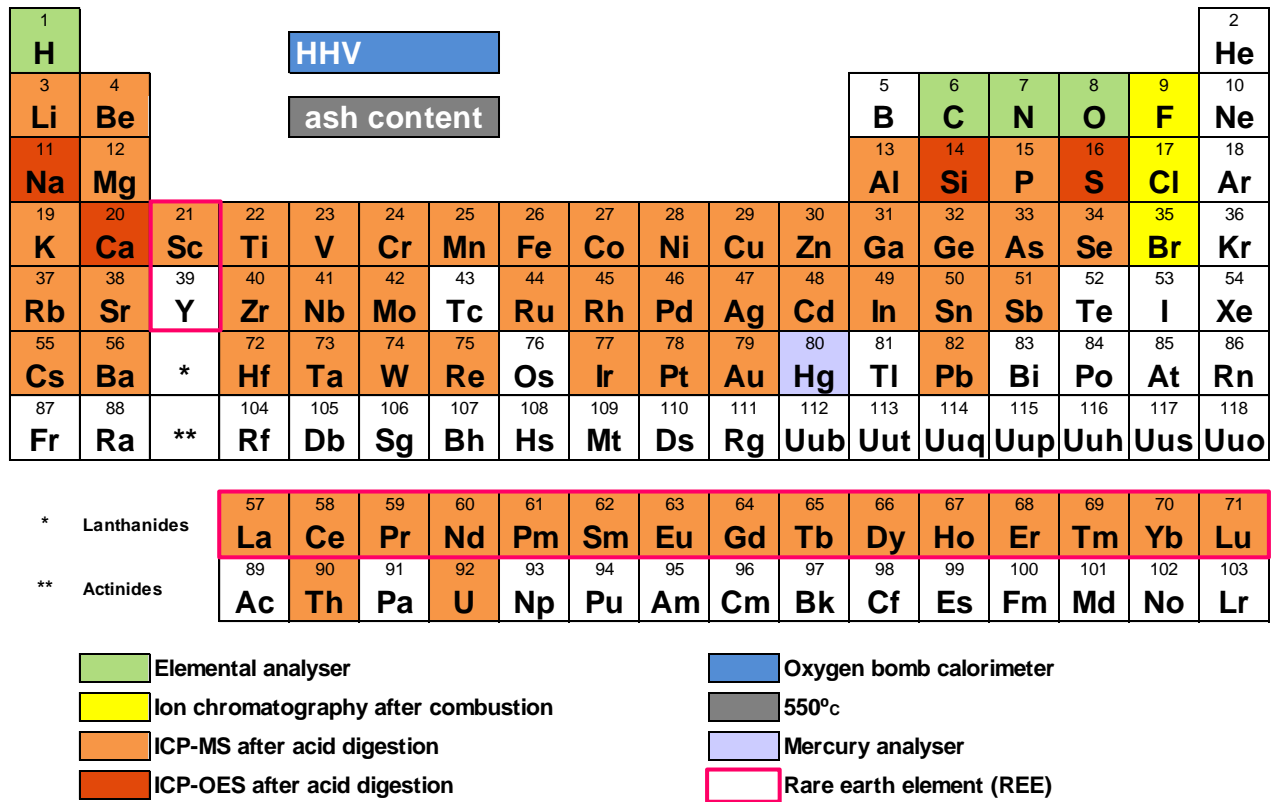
| 1 H | | | | | | | | | | | | | | | | | 2 He |
|---|---|---|---|---|---|---|---|---|---|---|---|---|---|---|---|---|---|
| 3 Li | 4 Be | | | | | | | | | | | 5 B | 6 C | 7 N | 8 O | 9 F | 10 Ne |
| 11 Na | 12 Mg | | | | | | | | | | | 13 Al | 14 Si | 15 P | 16 S | 17 Cl | 18 Ar |
| 19 K | 20 Ca | 21 Sc | 22 Ti | 23 V | 24 Cr | 25 Mn | 26 Fe | 27 Co | 28 Ni | 29 Cu | 30 Zn | 31 Ga | 32 Ge | 33 As | 34 Se | 35 Br | 36 Kr |
| 37 Rb | 38 Sr | 39 Y | 40 Zr | 41 Nb | 42 Mo | 43 Tc | 44 Ru | 45 Rh | 46 Pd | 47 Ag | 48 Cd | 49 In | 50 Sn | 51 Sb | 52 Te | 53 I | 54 Xe |
| 55 Cs | 56 Ba | * | 72 Hf | 73 Ta | 74 W | 75 Re | 76 Os | 77 Ir | 78 Pt | 79 Au | 80 Hg | 81 Tl | 82 Pb | 83 Bi | 84 Po | 85 At | 86 Rn |
| 87 Fr | 88 Ra | ** | 104 Rf | 105 Db | 106 Sg | 107 Bh | 108 Hs | 109 Mt | 110 Ds | 111 Rg | 112 Uub | 113 Uut | 114 Uuq | 115 Uup | 116 Uuh | 117 Uus | 118 Uuo |

HHV

ash content

| | 57 La | 58 Ce | 59 Pr | 60 Nd | 61 Pm | 62 Sm | 63 Eu | 64 Gd | 65 Tb | 66 Dy | 67 Ho | 68 Er | 69 Tm | 70 Yb | 71 Lu |
|---|---|---|---|---|---|---|---|---|---|---|---|---|---|---|---|
| * Lanthanides | | | | | | | | | | | | | | | |
| ** Actinides | 89 Ac | 90 Th | 91 Pa | 92 U | 93 Np | 94 Pu | 95 Am | 96 Cm | 97 Bk | 98 Cf | 99 Es | 100 Fm | 101 Md | 102 No | 103 Lr |

Elemental analyser
Ion chromatography after combustion
ICP-MS after acid digestion
ICP-OES after acid digestion
Oxygen bomb calorimeter
550$^o$c
Mercury analyser
Rare earth element (REE)